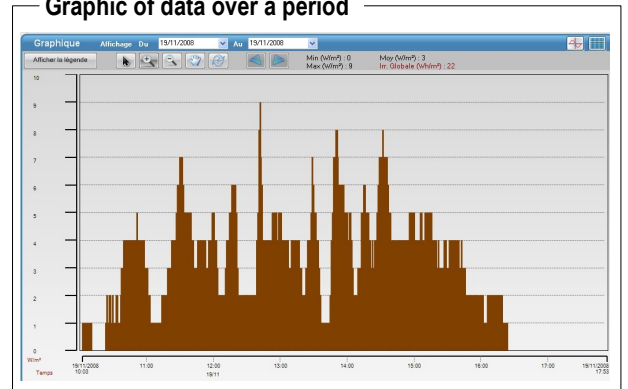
Graphic of data over a period

Graphique Affichage Du 19/11/2008 Au 19/11/2008

Afficher la légende

Min (W/m²) : 0
Max (W/m²) : 9

Moy (W/m²) : 3
Irr. Globale (Wh/m²) : 22

10
9
8
7
6
5
4
3
2
1
0
W/m²
Temps

19/11/2008 10:03
11:00
12:00 19/11
13:00
14:00
15:00
16:00
17:00
19/11/2008 17:33